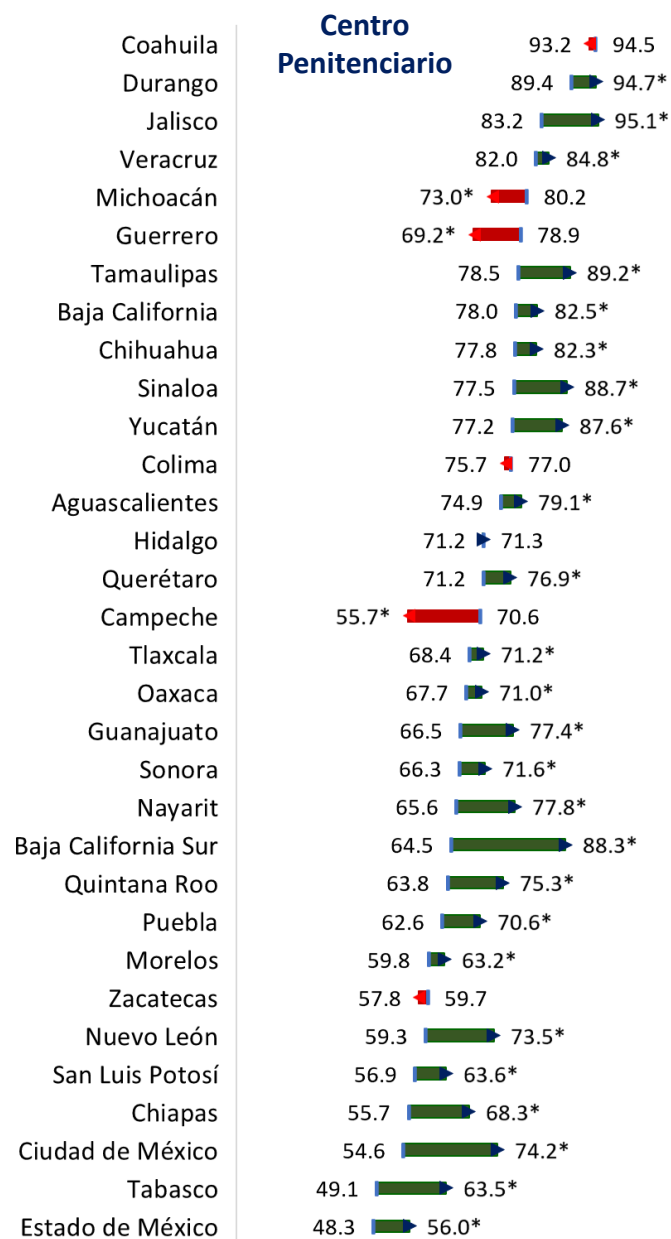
Centro Penitenciario

| | | |
|---|---|---|
| Coahuila | 93.2 | 94.5 |
| Durango | 89.4 | 94.7* |
| Jalisco | 83.2 | 95.1* |
| Veracruz | 82.0 | 84.8* |
| Michoacán | 73.0* | 80.2 |
| Guerrero | 69.2* | 78.9 |
| Tamaulipas | 78.5 | 89.2* |
| Baja California | 78.0 | 82.5* |
| Chihuahua | 77.8 | 82.3* |
| Sinaloa | 77.5 | 88.7* |
| Yucatán | 77.2 | 87.6* |
| Colima | 75.7 | 77.0 |
| Aguascalientes | 74.9 | 79.1* |
| Hidalgo | 71.2 | 71.3 |
| Querétaro | 71.2 | 76.9* |
| Campeche | 55.7* | 70.6 |
| Tlaxcala | 68.4 | 71.2* |
| Oaxaca | 67.7 | 71.0* |
| Guanajuato | 66.5 | 77.4* |
| Sonora | 66.3 | 71.6* |
| Nayarit | 65.6 | 77.8* |
| Baja California Sur | 64.5 | 88.3* |
| Quintana Roo | 63.8 | 75.3* |
| Puebla | 62.6 | 70.6* |
| Morelos | 59.8 | 63.2* |
| Zacatecas | 57.8 | 59.7 |
| Nuevo León | 59.3 | 73.5* |
| San Luis Potosí | 56.9 | 63.6* |
| Chiapas | 55.7 | 68.3* |
| Ciudad de México | 54.6 | 74.2* |
| Tabasco | 49.1 | 63.5* |
| Estado de México | 48.3 | 56.0* |